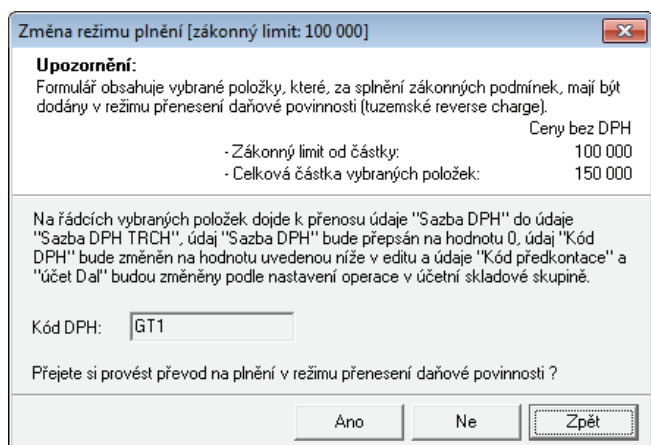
Změna režimu plnění [zákonný limit: 100 000]

Upozornění:
Formulář obsahuje vybrané položky, které, za splnění zákonných podmínek, mají být dodány v režimu přenesení daňové povinnosti (tuzemské reverse charge).

Ceny bez DPH
- Zákonný limit od částky: 100 000
- Celková částka vybraných položek: 150 000

Na řádcích vybraných položek dojde k přenosu údaje "Sazba DPH" do údaje "Sazba DPH TRCH", údaj "Sazba DPH" bude přepsán na hodnotu 0, údaj "Kód DPH" bude změněn na hodnotu uvedenou níže v editu a údaje "Kód předkontace" a "účet Dal" budou změněny podle nastavení operace v účetní skladové skupině.

Kód DPH: GT1

Přejete si provést převod na plnění v režimu přenesení daňové povinnosti ?

Ano Ne Zpět